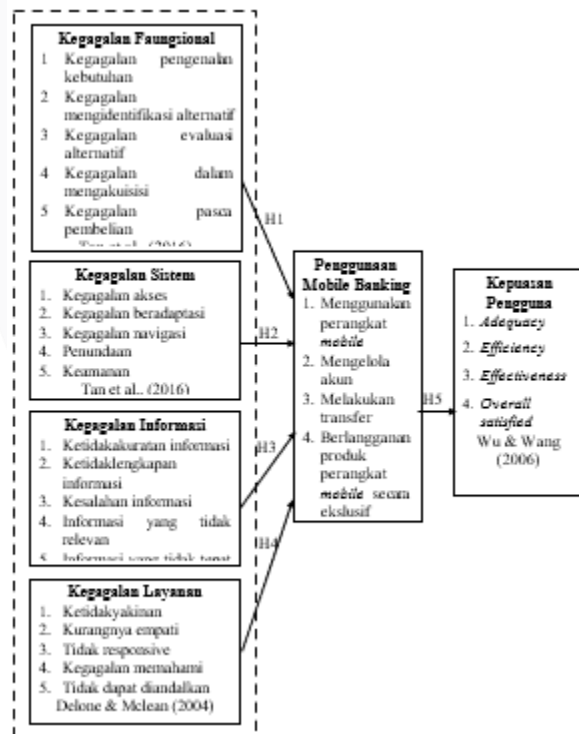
Kegagalan Fungsional
1. Kegagalan pengenalan kebutuhan
2. Kegagalan mengidentifikasi alternatif
3. Kegagalan evaluasi alternatif
4. Kegagalan dalam mengakuisisi
5. Kegagalan pasca pembelian
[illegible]

Kegagalan Sistem
1. Kegagalan akses
2. Kegagalan beradaptasi
3. Kegagalan navigasi
4. Penundaan
5. Keamanan
Tan et al., (2016)

Kegagalan Informasi
1. Ketidakakuratan informasi
2. Ketidaklengkapan informasi
3. Kesalahan informasi
4. Informasi yang tidak relevan
5. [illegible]

Kegagalan Layanan
1. Ketidakyakinan
2. Kurangnya empati
3. Tidak responsive
4. Kegagalan memahami
5. Tidak dapat diandalkan
Delone & Mclean (2004)

H1
H2
H3
H4

Penggunaan Mobile Banking
1. Menggunakan perangkat mobile
2. Mengelola akun
3. Melakukan transfer
4. Berlangganan produk perangkat mobile secara ekslusif

H5

Kepuasan Pengguna
1. Adequacy
2. Efficiency
3. Effectiveness
4. Overall satisfied
Wu & Wang (2006)